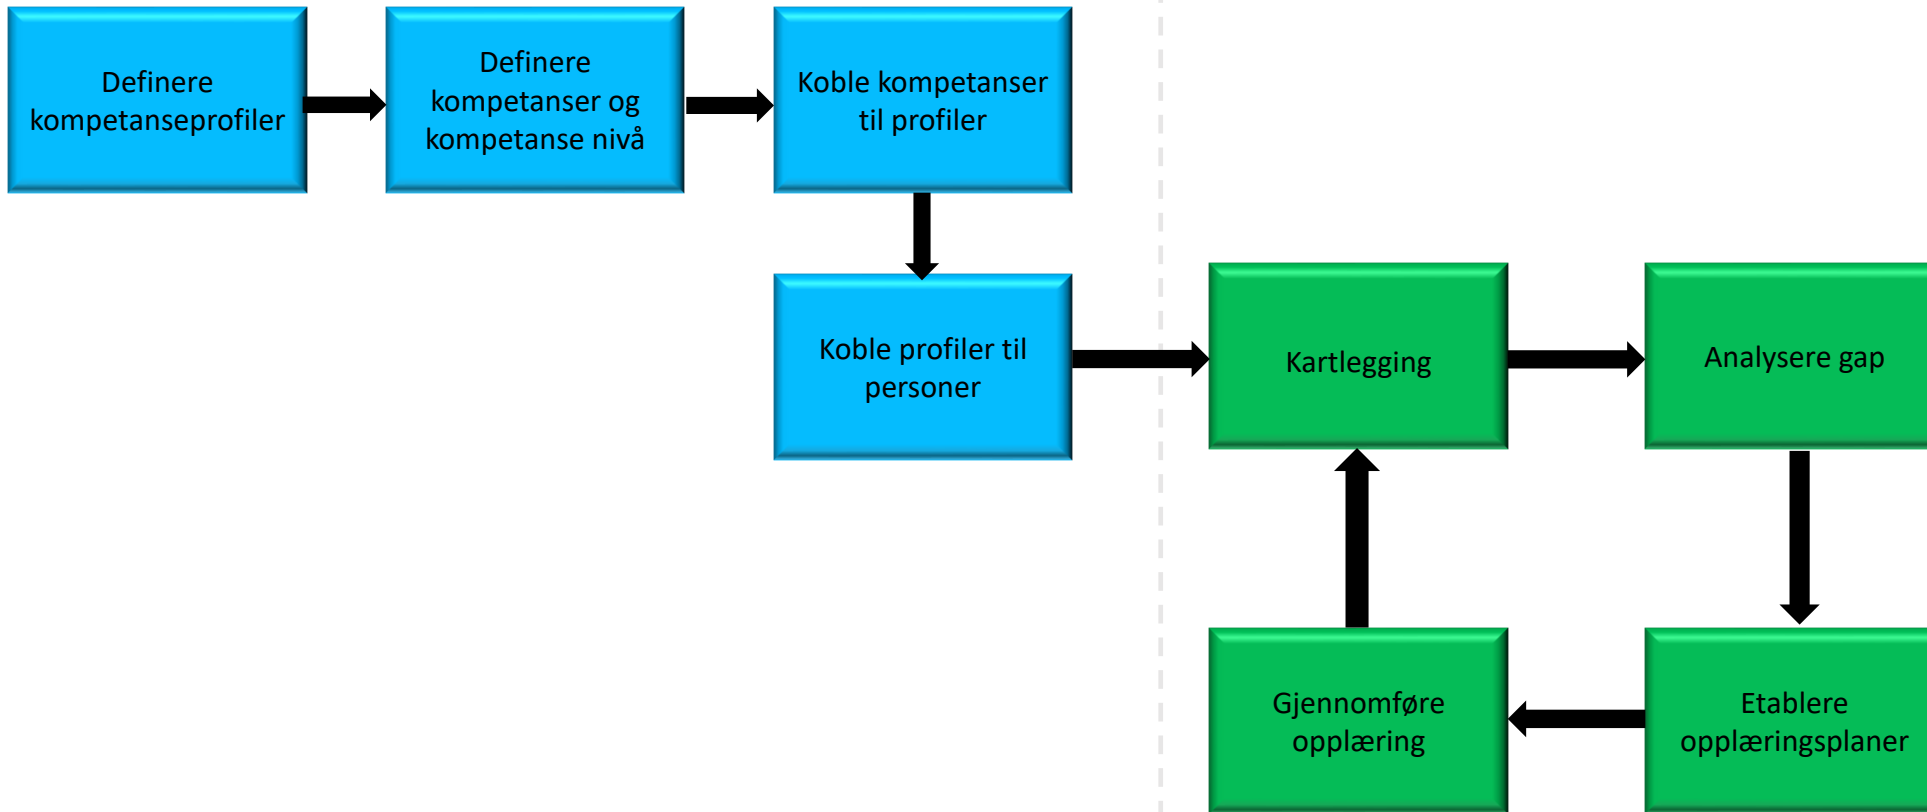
Definere kompetanseprofiler

Definere kompetanser og kompetanse nivå

Koble kompetanser til profiler

Koble profiler til personer

Kartlegging

Analysere gap

Etablere opplæringsplaner

Gjennomføre opplæring